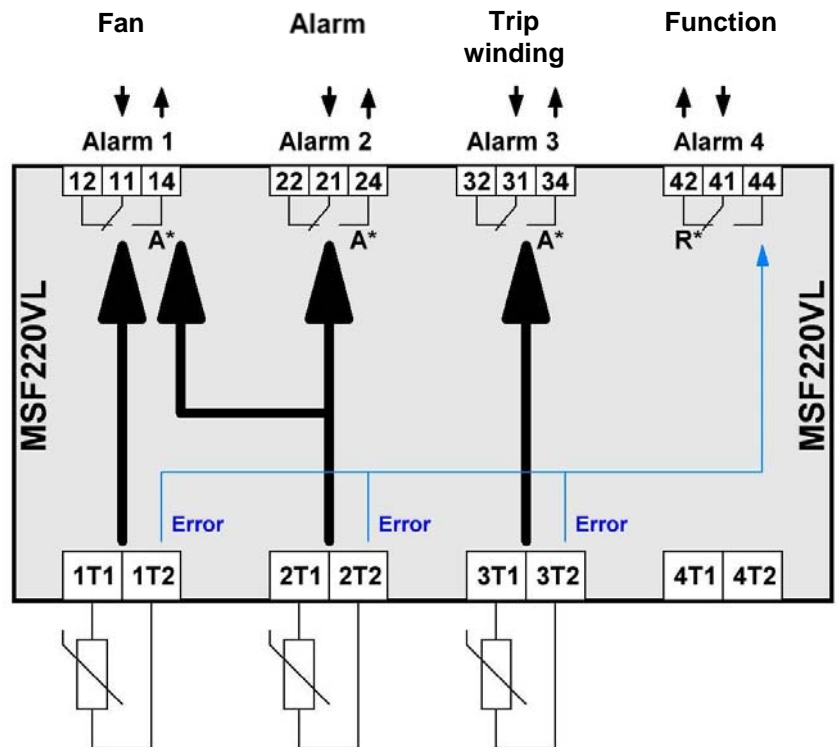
Fan

Alarm

Trip winding

Function

Alarm 1

Alarm 2

Alarm 3

Alarm 4

12 11 14

22 21 24

32 31 34

42 41 44

A*

A*

A*

R*

MSF220VL

MSF220VL

Error

Error

Error

1T1 1T2

2T1 2T2

3T1 3T2

4T1 4T2